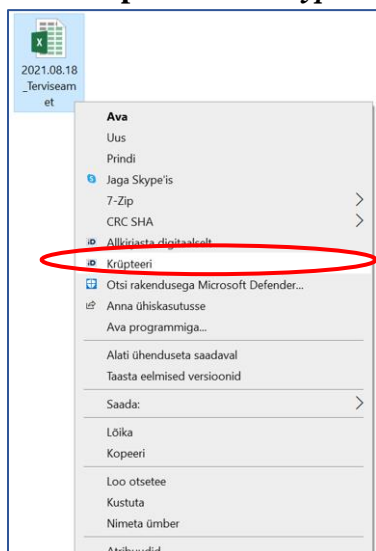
2021.08.18_Terviseamet

Ava
Uus
Prindi
Jaga Skype'is
7-Zip
CRC SHA
Allkirjasta digitaalselt
Krüpteeri
Otsi rakendusega Microsoft Defender...
Anna ühiskasutusse
Ava programmiga...
Alati ühenduseta saadaval
Taasta eelmised versioonid
Saada:
Lõika
Kopeeri
Loo otsetee
Kustuta
Nimeta ümber
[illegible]